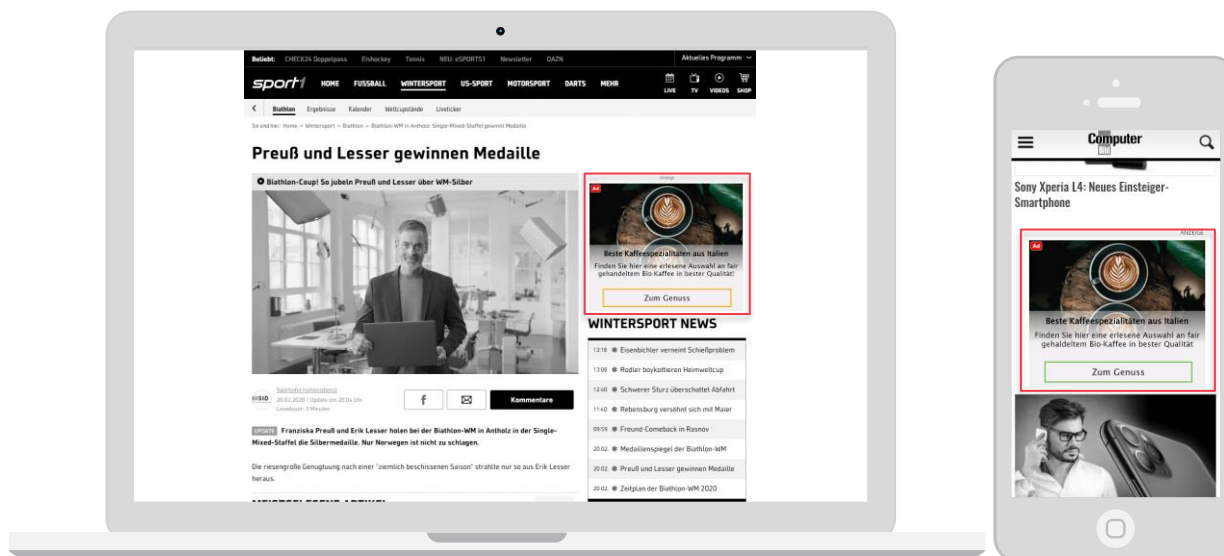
Beliebt: CHECK24 Doppelpass Eishockey Tennis NEU: eSPORTS1 Newsletter DAZN

Aktuelles Programm

sport1 HOME FUSSBALL WINTERSPORT US-SPORT MOTORSPORT DARTS MEHR

LIVE TV VIDEOS SHOP

Biathlon Ergebnisse Kalender Weltcupstände Liveticker

Sie sind hier: Home > Wintersport > Biathlon > Biathlon-WM in Antholz: Single-Mixed-Staffel gewinnt Medaille

Preuß und Lesser gewinnen Medaille

Biathlon-Coup! So jubeln Preuß und Lesser über WM-Silber

SID Sportinformationsdienst
20.02.2020 / Update am 20:04 Uhr
Lesedauer: 3 Minuten

f

Kommentare

UPDATE Franziska Preuß und Erik Lesser holen bei der Biathlon-WM in Antholz in der Single-Mixed-Staffel die Silbermedaille. Nur Norwegen ist nicht zu schlagen.

Die riesengroße Genugtuung nach einer "ziemlich beschissenen Saison" strahlte nur so aus Erik Lesser heraus.

Anzeige

Ad

Beste Kaffeespezialitäten aus Italien

Finden Sie hier eine erlesene Auswahl an fair gehandeltem Bio-Kaffee in bester Qualität!

Zum Genuss

WINTERSPORT NEWS

13:18 Eisenbichler verneint Schießproblem
13:08 Rodler boykottieren Heimweltcup
12:40 Schwerer Sturz überschattet Abfahrt
11:40 Rebensburg versöhnt sich mit Maier
09:59 Freund-Comeback in Rasnov
20.02. Medaillenspiegel der Biathlon-WM
20.02. Preuß und Lesser gewinnen Medaille
20.02. Zeitplan der Biathlon-WM 2020

Computer BILD

Sony Xperia L4: Neues Einsteiger-Smartphone

ANZEIGE

Ad

Beste Kaffeespezialitäten aus Italien

Finden Sie hier eine erlesene Auswahl an fair gehandeltem Bio-Kaffee in bester Qualität

Zum Genuss